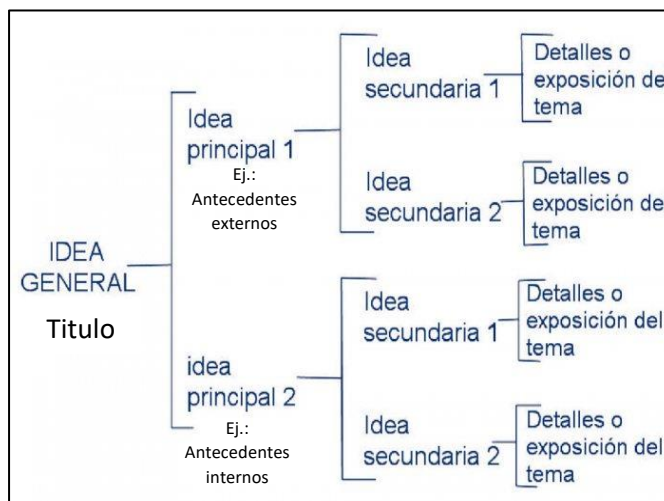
IDEA GENERAL

Titulo

Idea principal 1

Ej.: Antecedentes externos

Idea secundaria 1

Detalles o exposición de tema

Idea secundaria 2

Detalles o exposición de tema

idea principal 2

Ej.: Antecedentes internos

Idea secundaria 1

Detalles o exposición del tema

Idea secundaria 2

Detalles o exposición del tema